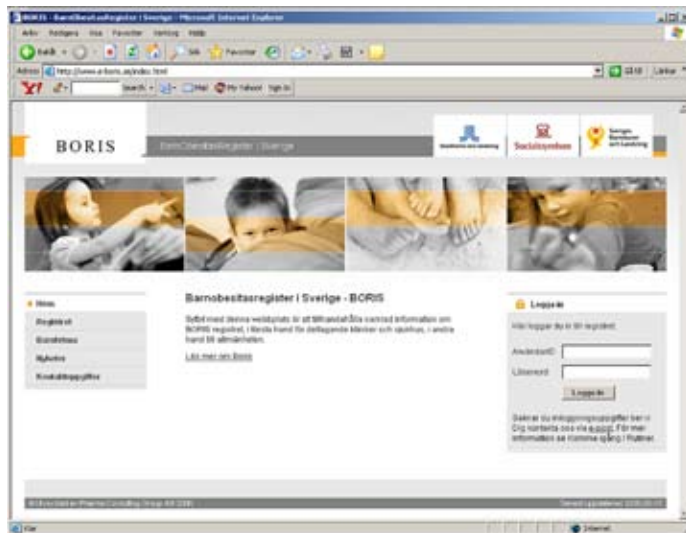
BORIS - Barnobesitasregister i Sverige - Microsoft Internet Explorer

Arkiv Redigera Visa Favoriter Verktyg Hjälp

Bakåt Sök Favoriter

Adress http://www.e-boris.se/index.html

Gå till Länkar

Y! Search Mail My Yahoo! Sign In

BORIS

BarnObesitasRegister i Sverige

Socialstyrelsen

Sveriges Kommuner och Landsting

Hem

Registret

Barnkliniker

Nyheter

Kontaktuppgifter

Barnobesitasregister i Sverige - BORIS

Syftet med denna webbplats är att tillhandahålla samlad information om BORIS registret, i första hand för deltagande kliniker och sjukhus, i andra hand till allmänheten.

Läs mer om Boris

Logga in

Här loggar du in till registret

AnvändarID

Lösenord

Logga in

Saknar du inloggningsuppgifter ber vi Dig kontakta oss via e-post. För mer information se Komma igång / Rutiner.

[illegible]

Senast uppdaterad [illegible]

Klar

Internet